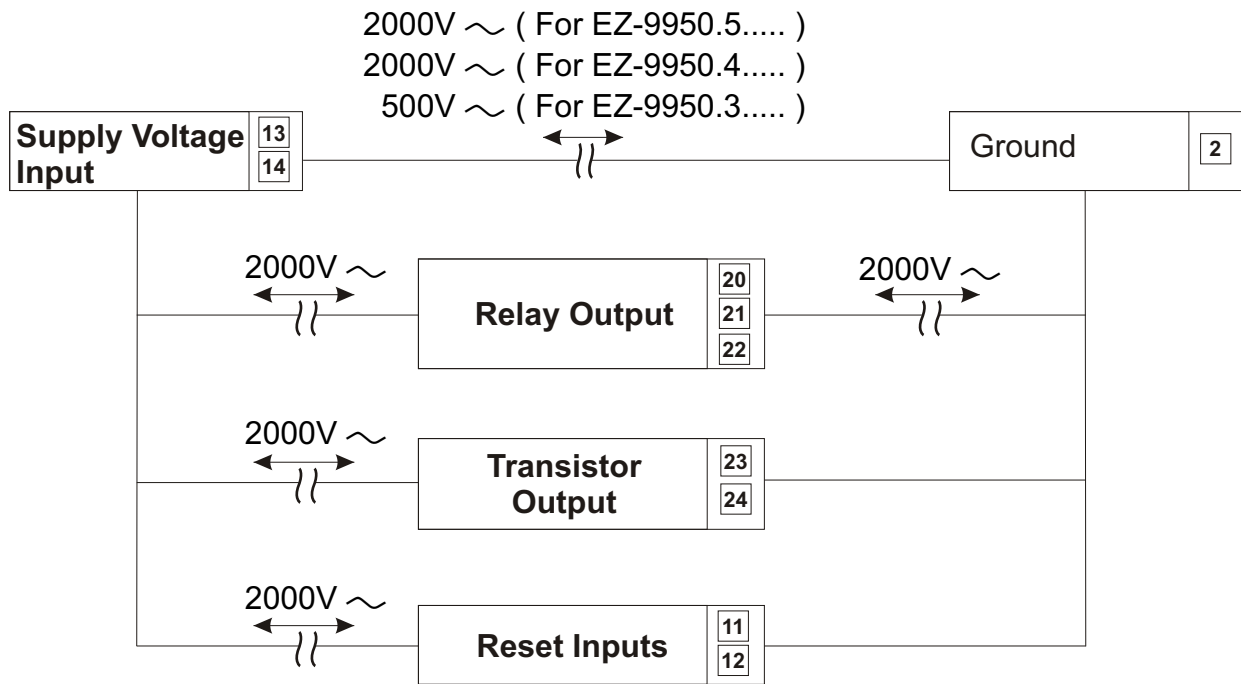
2000V $\sim$ ( For EZ-9950.5..... )
2000V $\sim$ ( For EZ-9950.4..... )
500V $\sim$ ( For EZ-9950.3..... )

Supply Voltage Input
13
14

Ground
2

2000V $\sim$

Relay Output
20
21
22

2000V $\sim$

2000V $\sim$

Transistor Output
23
24

2000V $\sim$

Reset Inputs
11
12